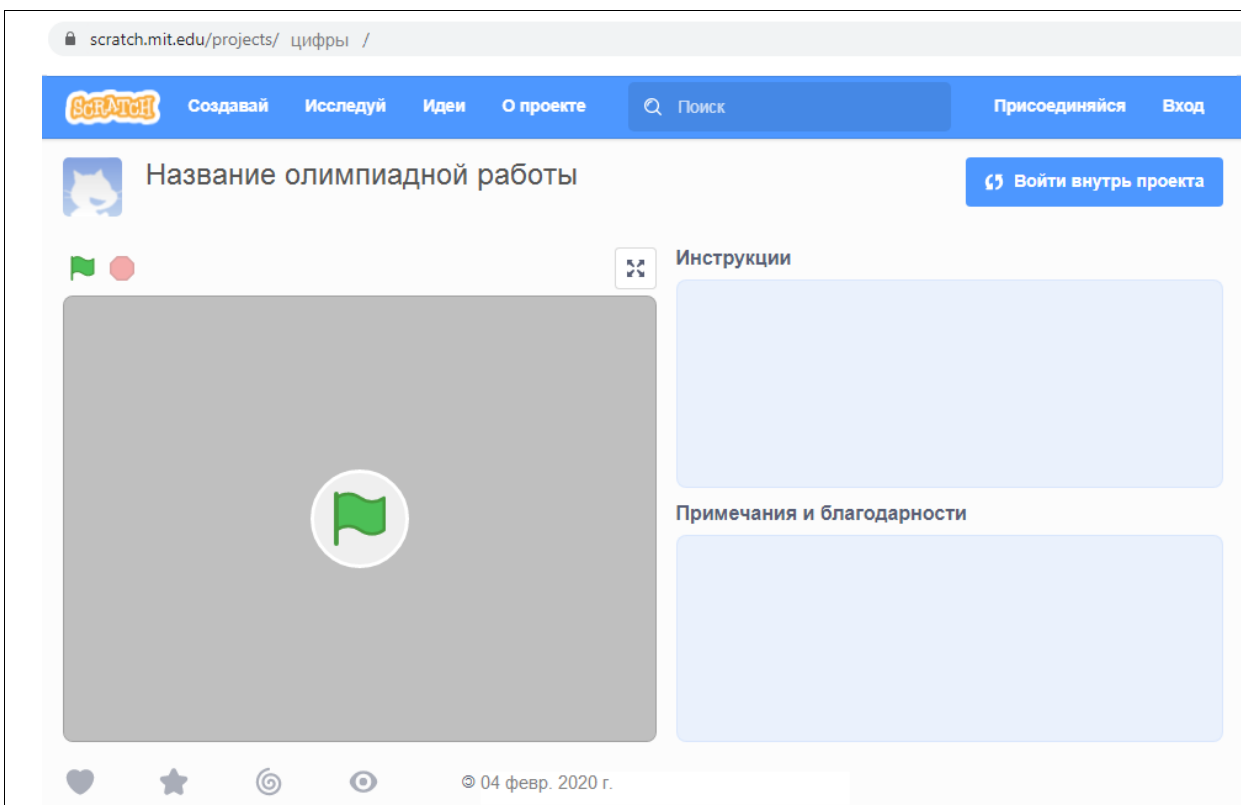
scratch.mit.edu/projects/ цифры /

SCRATCH Создавай Исследуй Идеи О проекте Поиск Присоединяйся Вход

Название олимпиадной работы

Войти внутрь проекта

Инструкции

Примечания и благодарности

© 04 февр. 2020 г.